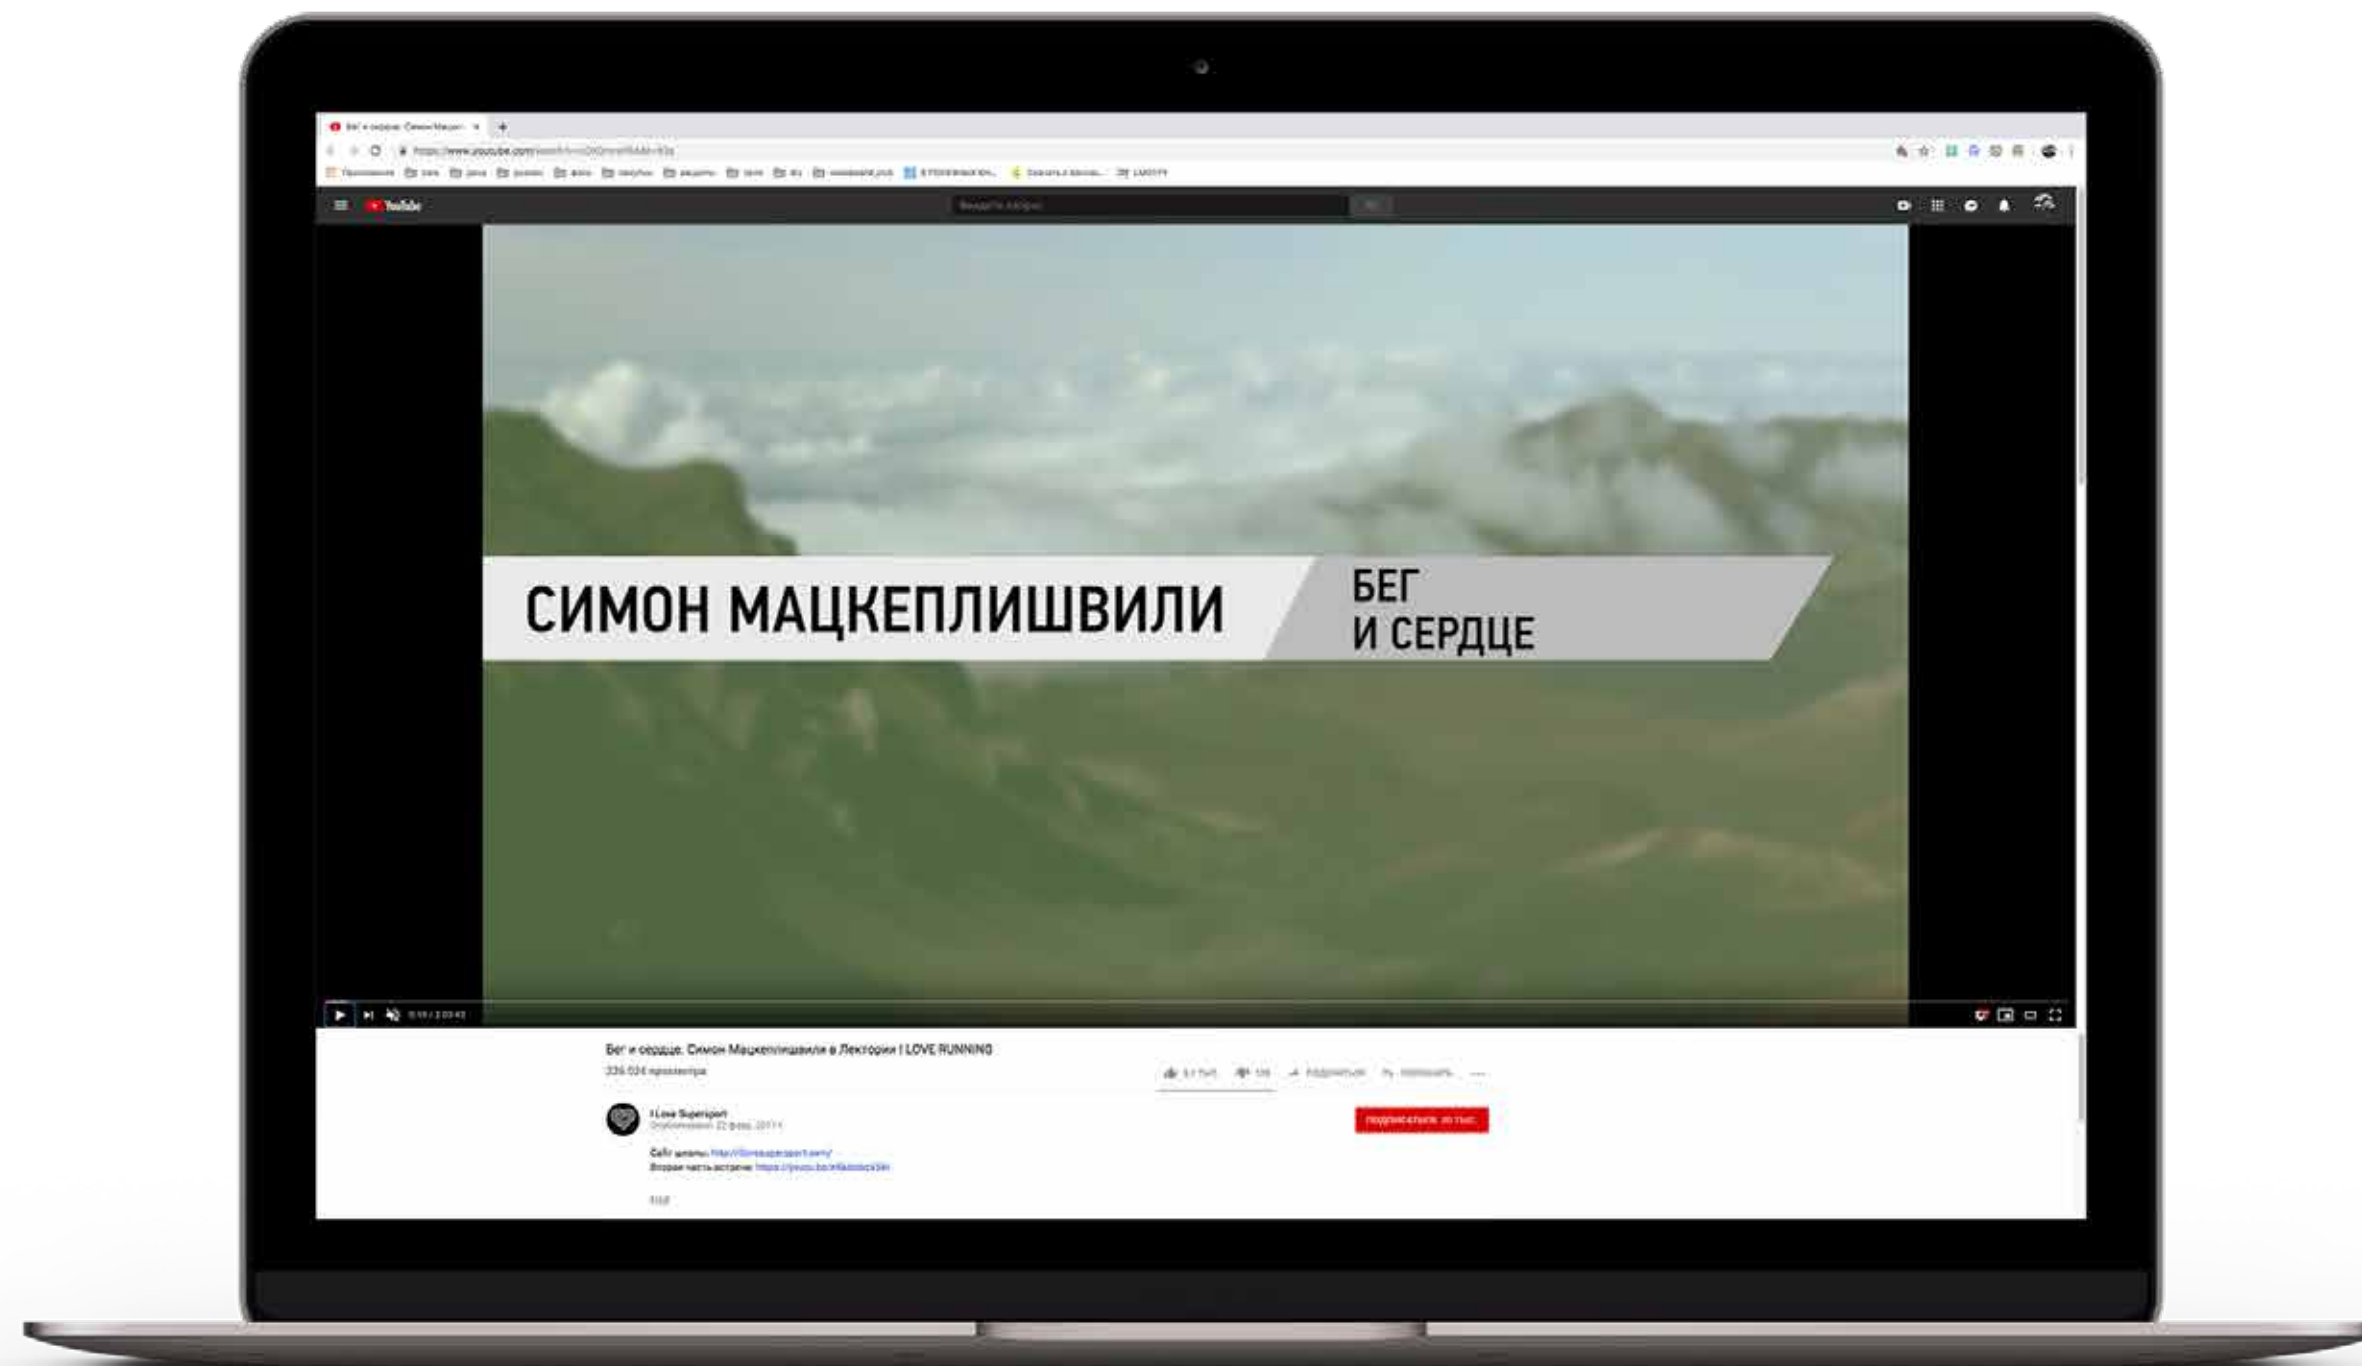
Бег и сердце: Симон Мацк... ×

https://www.youtube.com/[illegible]

YouTube

СИМОН МАЦКЕПЛИШВИЛИ

БЕГ
И СЕРДЦЕ

Бег и сердце. Симон Мацкеплишвили в Лектории I LOVE RUNNING

336 534 просмотра

I Love Supersport

Опубликовано: 22 февр. 2017 г.

ПОДПИСАТЬСЯ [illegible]

Сайт школы: http://ilovesupersport.ru/

Вторая часть встречи: https://youtu.be/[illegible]

ЕЩЁ